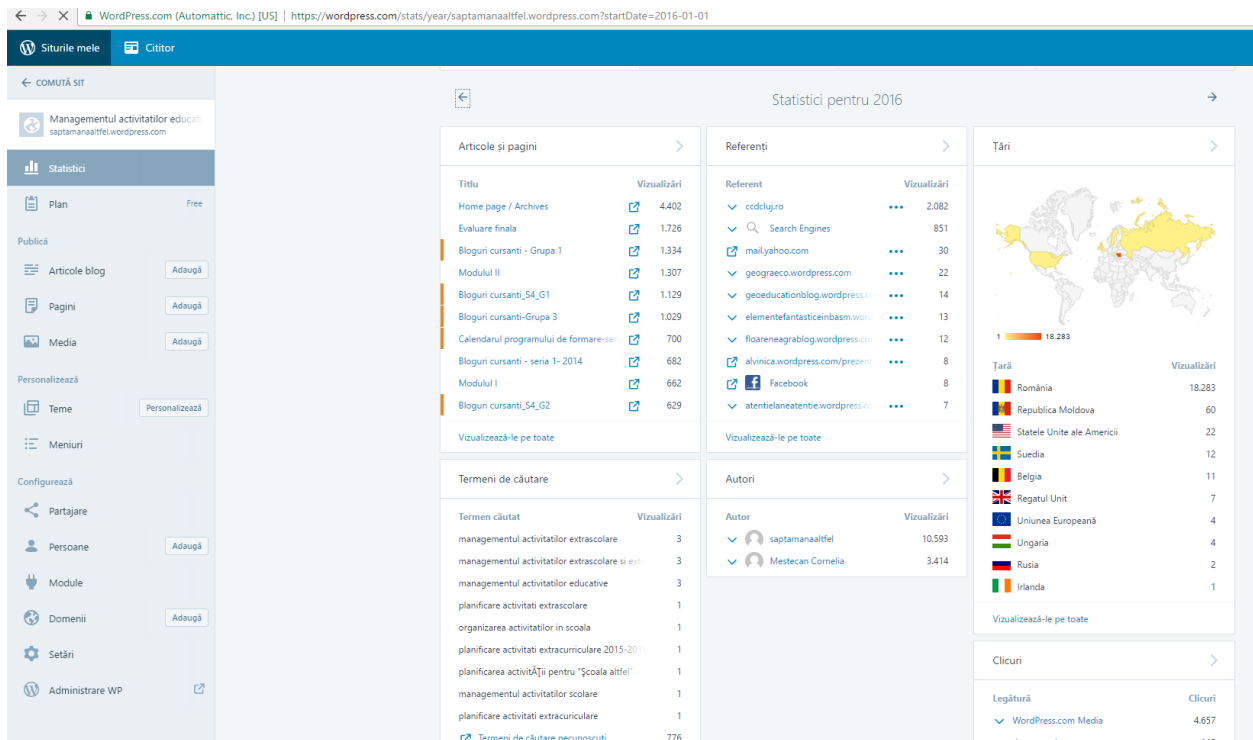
WordPress.com (Automattic, Inc.) [US] | https://wordpress.com/stats/year/saptamanaaltfel.wordpress.com?startDate=2016-01-01

Siturile mele Cititor

← COMUTĂ SIT

Managementul activitatilor educat
saptamanaaltfel.wordpress.com

Statistici

Plan Free

Publică

Articole blog Adaugă

Pagini Adaugă

Media Adaugă

Personalizează

Teme Personalizează

Meniuri

Configurează

Partajare

Persoane Adaugă

Module

Domenii Adaugă

Setări

Administrare WP

Statistici pentru 2016

Articole și pagini

| Titlu | Vizualizări |
|---|---|
| Home page / Archives | 4.402 |
| Evaluare finala | 1.726 |
| Bloguri cursanti - Grupa 1 | 1.334 |
| Modulul II | 1.307 |
| Bloguri cursanti_S4_G1 | 1.129 |
| Bloguri cursanti-Grupa 3 | 1.029 |
| Calendarul programului de formare-ser | 700 |
| Bloguri cursanti - seria 1- 2014 | 682 |
| Modulul I | 662 |
| Bloguri cursanti_S4_G2 | 629 |

Vizualizează-le pe toate

Referenți

| Referent | Vizualizări |
|---|---|
| ccdcluj.ro | 2.082 |
| Search Engines | 851 |
| mail.yahoo.com | 30 |
| geograeco.wordpress.com | 22 |
| geoeducationblog.wordpress.c | 14 |
| elementefantasticeinbasm.word | 13 |
| floareneagrablog.wordpress.co | 12 |
| alvinica.wordpress.com/prezen | 8 |
| Facebook | 8 |
| atentielaneatentie.wordpress.c | 7 |

Vizualizează-le pe toate

Țări

1 18.283

| Țară | Vizualizări |
|---|---|
| România | 18.283 |
| Republica Moldova | 60 |
| Statele Unite ale Americii | 22 |
| Suedia | 12 |
| Belgia | 11 |
| Regatul Unit | 7 |
| Uniunea Europeană | 4 |
| Ungaria | 4 |
| Rusia | 2 |
| Irlanda | 1 |

Vizualizează-le pe toate

Termeni de căutare

| Termen căutat | Vizualizări |
|---|---|
| managementul activitatilor extrascolare | 3 |
| managementul activitatilor extrascolare si ext | 3 |
| managementul activitatilor educative | 3 |
| planificare activitati extrascolare | 1 |
| organizarea activitatilor in scoala | 1 |
| planificare activitati extracurriculare 2015-20 | 1 |
| planificarea activitĂŢii pentru "Şcoala altfel" | 1 |
| managementul activitatilor scolare | 1 |
| planificare activitati extracuriculare | 1 |
| Termeni de căutare necunoscuți | 776 |

Autori

| Autor | Vizualizări |
|---|---|
| saptamanaaltfel | 10.593 |
| Mestecan Cornelia | 3.414 |

Clicuri

| Legătură | Clicuri |
|---|---|
| WordPress.com Media | 4.657 |